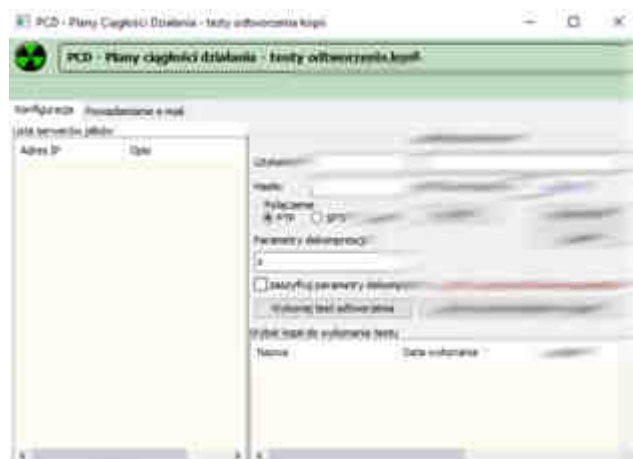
PCD - Plany Ciągłości Działania - testy odtworzenia kopii

PCD - Plany ciągłości działania - testy odtworzenia kopii

Konfiguracja | Powiadamianie e-mail

Lista serwerów plików

| Adres IP | Opis |
|---|---|

Użytkownik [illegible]

Hasło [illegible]

Połączenie
FTP SFTP

Parametry dekompresji

Szyfruj parametry dekompresji

Wykonaj test odtworzenia

Wybór kopii do wykonania testu

| Nazwa | Data wykonania |
|---|---|